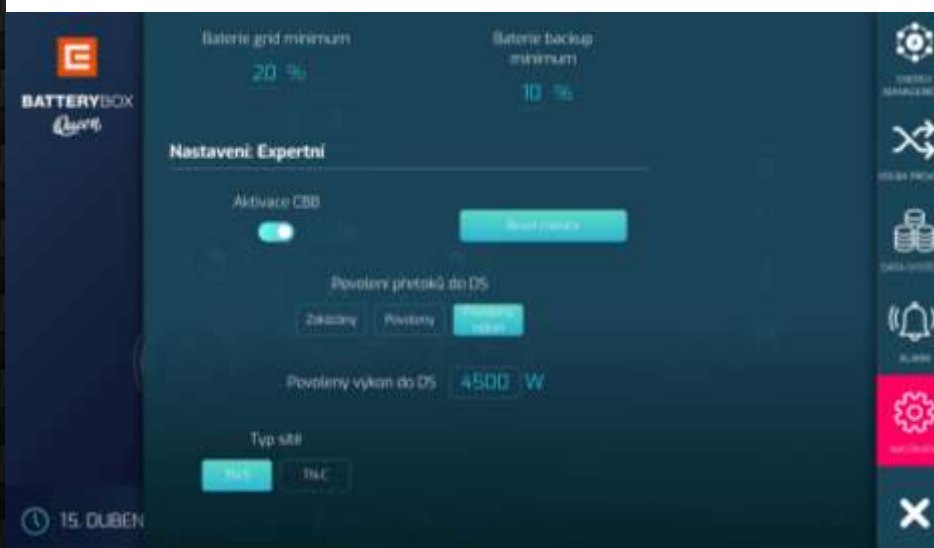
BATTERYBOX
Queen

Baterie grid minimum
20 %

Baterie backup minimum
10 %

Nastavení: Expertní

Aktivace CBB

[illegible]

Povolení přetoků do DS

Zakázány

Povoleny

Povolený výkon

Povolený výkon do DS 4500 W

Typ sítě

TN-S

TN-C

15. DUBEN

ENERGY MANAGER

VOLBA PROVOZU

DATA SYSTÉMU

ALARM

NASTAVENÍ